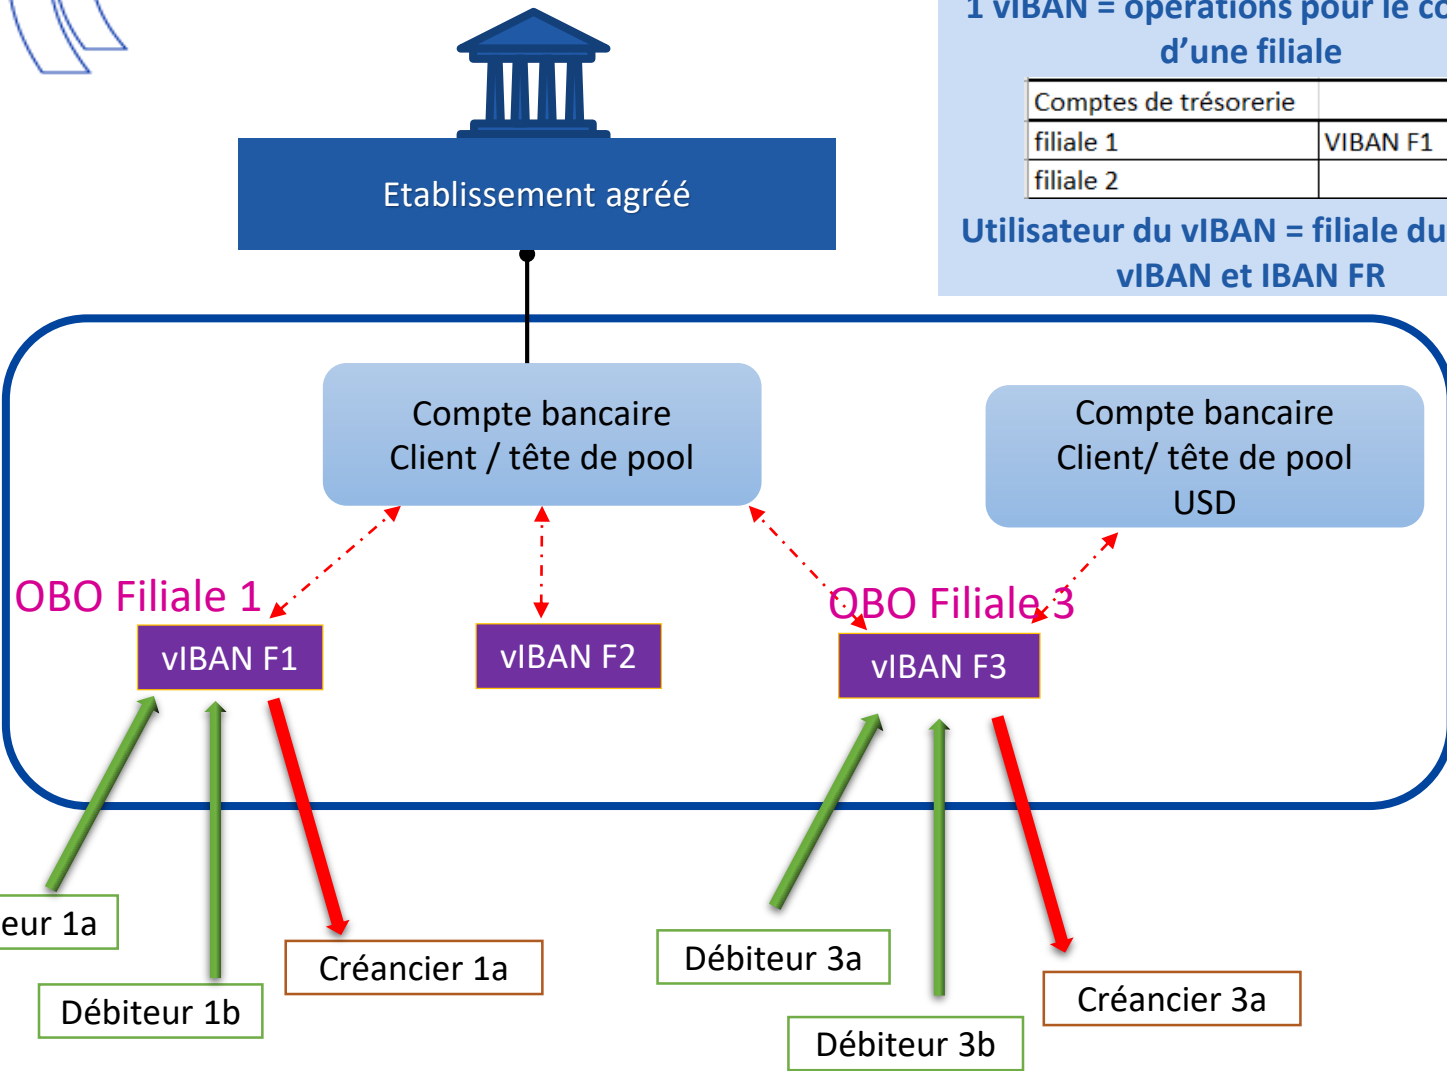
1 vIBAN = opérations pour le co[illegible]
d'une filiale

| Comptes de trésorerie | |
|---|---|
| filiale 1 | VIBAN F1 |
| filiale 2 | |

Utilisateur du vIBAN = filiale du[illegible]
vIBAN et IBAN FR

Etablissement agréé

Compte bancaire
Client / tête de pool

Compte bancaire
Client/ tête de pool
USD

OBO Filiale 1

vIBAN F1

vIBAN F2

OBO Filiale 3

vIBAN F3

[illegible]eur 1a

Débiteur 1b

Créancier 1a

Débiteur 3a

Débiteur 3b

Créancier 3a